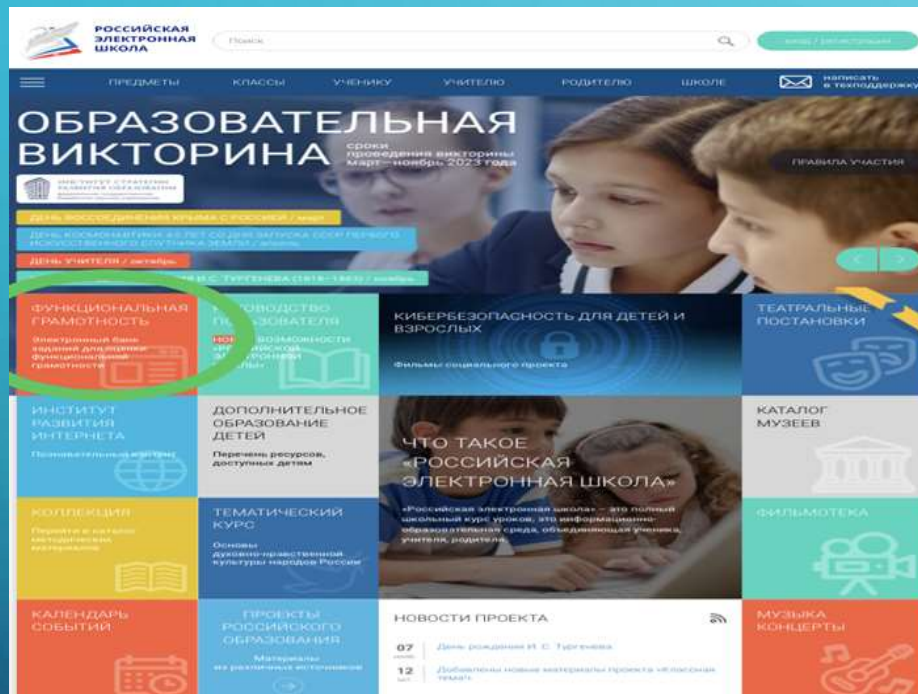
РОССИЙСКАЯ ЭЛЕКТРОННАЯ ШКОЛА

Поиск

вход / регистрация

ПРЕДМЕТЫ КЛАССЫ УЧЕНИКУ УЧИТЕЛЮ РОДИТЕЛЮ ШКОЛЕ

написать в техподдержку

ОБРАЗОВАТЕЛЬНАЯ ВИКТОРИНА

сроки проведения викторины март – ноябрь 2023 года

ИНСТИТУТ СТРАТЕГИИ РАЗВИТИЯ ОБРАЗОВАНИЯ

ПРАВИЛА УЧАСТИЯ

ДЕНЬ ВОССОЕДИНЕНИЯ КРЫМА С РОССИЕЙ / март

ДЕНЬ КОСМОНАВТИКИ. 65 ЛЕТ СО ДНЯ ЗАПУСКА СССР ПЕРВОГО ИСКУССТВЕННОГО СПУТНИКА ЗЕМЛИ / апрель

ДЕНЬ УЧИТЕЛЯ / октябрь

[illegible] И. С. ТУРГЕНЕВА (1818 – 1883) / ноябрь

ФУНКЦИОНАЛЬНАЯ ГРАМОТНОСТЬ

Электронный банк заданий для оценки функциональной грамотности

РУКОВОДСТВО ПОЛЬЗОВАТЕЛЯ

НОВЫЕ ВОЗМОЖНОСТИ «РОССИЙСКОЙ ЭЛЕКТРОННОЙ ШКОЛЫ»

КИБЕРБЕЗОПАСНОСТЬ ДЛЯ ДЕТЕЙ И ВЗРОСЛЫХ

Фильмы социального проекта

ТЕАТРАЛЬНЫЕ ПОСТАНОВКИ

ИНСТИТУТ РАЗВИТИЯ ИНТЕРНЕТА

Познавательный контент

ДОПОЛНИТЕЛЬНОЕ ОБРАЗОВАНИЕ ДЕТЕЙ

Перечень ресурсов, доступных детям

ЧТО ТАКОЕ «РОССИЙСКАЯ ЭЛЕКТРОННАЯ ШКОЛА»

«Российская электронная школа» – это полный школьный курс уроков, это информационно-образовательная среда, объединяющая ученика, учителя, родителя.

КАТАЛОГ МУЗЕЕВ

КОЛЛЕКЦИЯ

Перейти в каталог методических материалов

ТЕМАТИЧЕСКИЙ КУРС

Основы духовно-нравственной культуры народов России

ФИЛЬМОТЕКА

КАЛЕНДАРЬ СОБЫТИЙ

ПРОЕКТЫ РОССИЙСКОГО ОБРАЗОВАНИЯ

Материалы из различных источников

НОВОСТИ ПРОЕКТА

07 День рождения И. С. Тургенева

12 Добавлены новые материалы проекта «Классная тема!»

МУЗЫКА КОНЦЕРТЫ